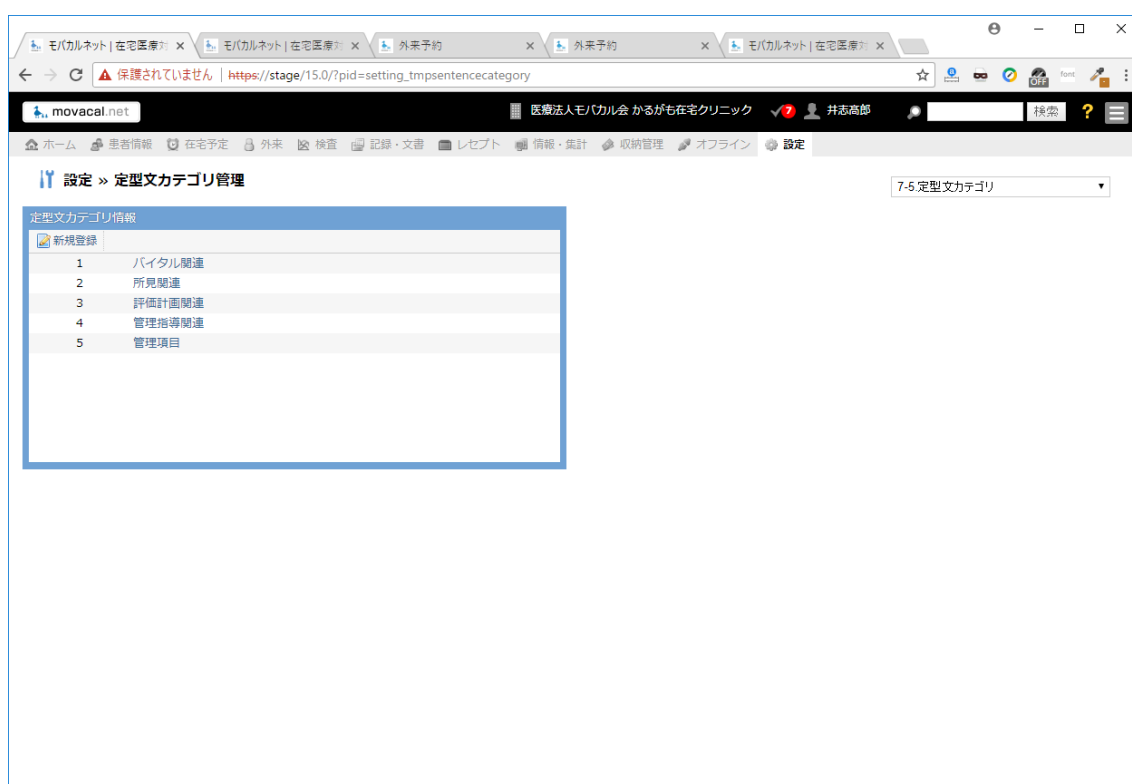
モバカルネット | 在宅医療ク ×
モバカルネット | 在宅医療ク ×
外来予約 ×
外来予約 ×
モバカルネット | 在宅医療ク ×

保護されていません | https://stage/15.0/?pid=setting_tmpsentencecategory

font

movacal.net
医療法人モバカル会 かるがも在宅クリニック 7 井志高郎 検索 ?

ホーム 患者情報 在宅予定 外来 検査 記録・文書 レセプト 情報・集計 収納管理 オフライン 設定

設定 » 定型文カテゴリ管理

7-5.定型文カテゴリ

定型文カテゴリ情報
新規登録

| | |
|---|---|
| 1 | バイタル関連 |
| 2 | 所見関連 |
| 3 | 評価計画関連 |
| 4 | 管理指導関連 |
| 5 | 管理項目 |